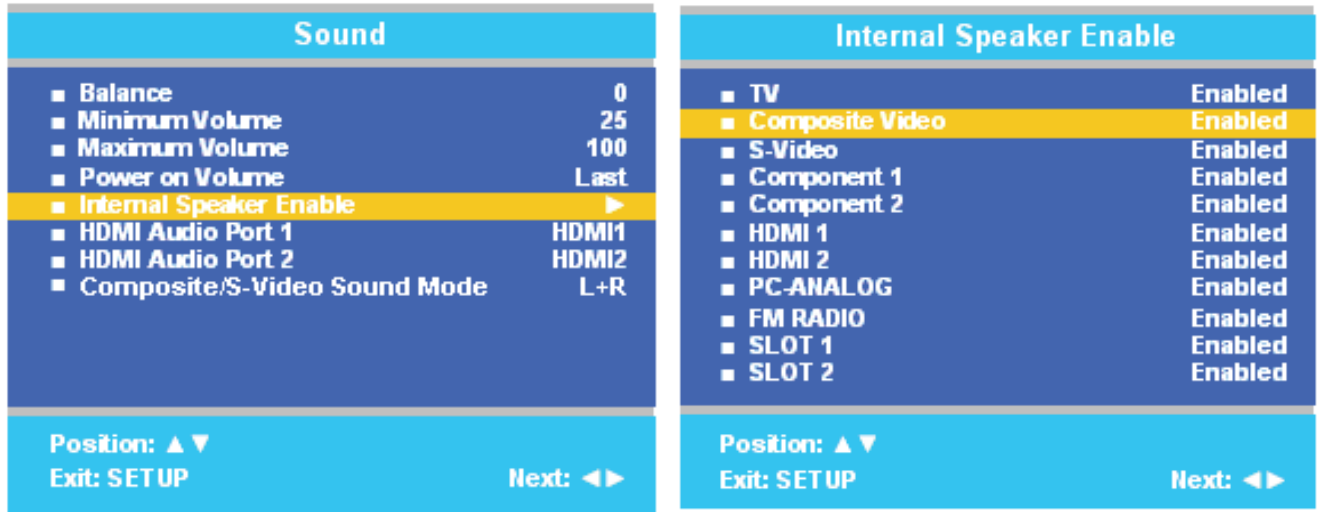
Sound

■ Balance 0
■ Minimum Volume 25
■ Maximum Volume 100
■ Power on Volume Last
■ Internal Speaker Enable ▶
■ HDMI Audio Port 1 HDMI1
■ HDMI Audio Port 2 HDMI2
■ Composite/S-Video Sound Mode L+R

Position: ▲▼
Exit: SETUP Next: ◀▶

Internal Speaker Enable

■ TV Enabled
■ Composite Video Enabled
■ S-Video Enabled
■ Component 1 Enabled
■ Component 2 Enabled
■ HDMI 1 Enabled
■ HDMI 2 Enabled
■ PC-ANALOG Enabled
■ FM RADIO Enabled
■ SLOT 1 Enabled
■ SLOT 2 Enabled

Position: ▲▼
Exit: SETUP Next: ◀▶